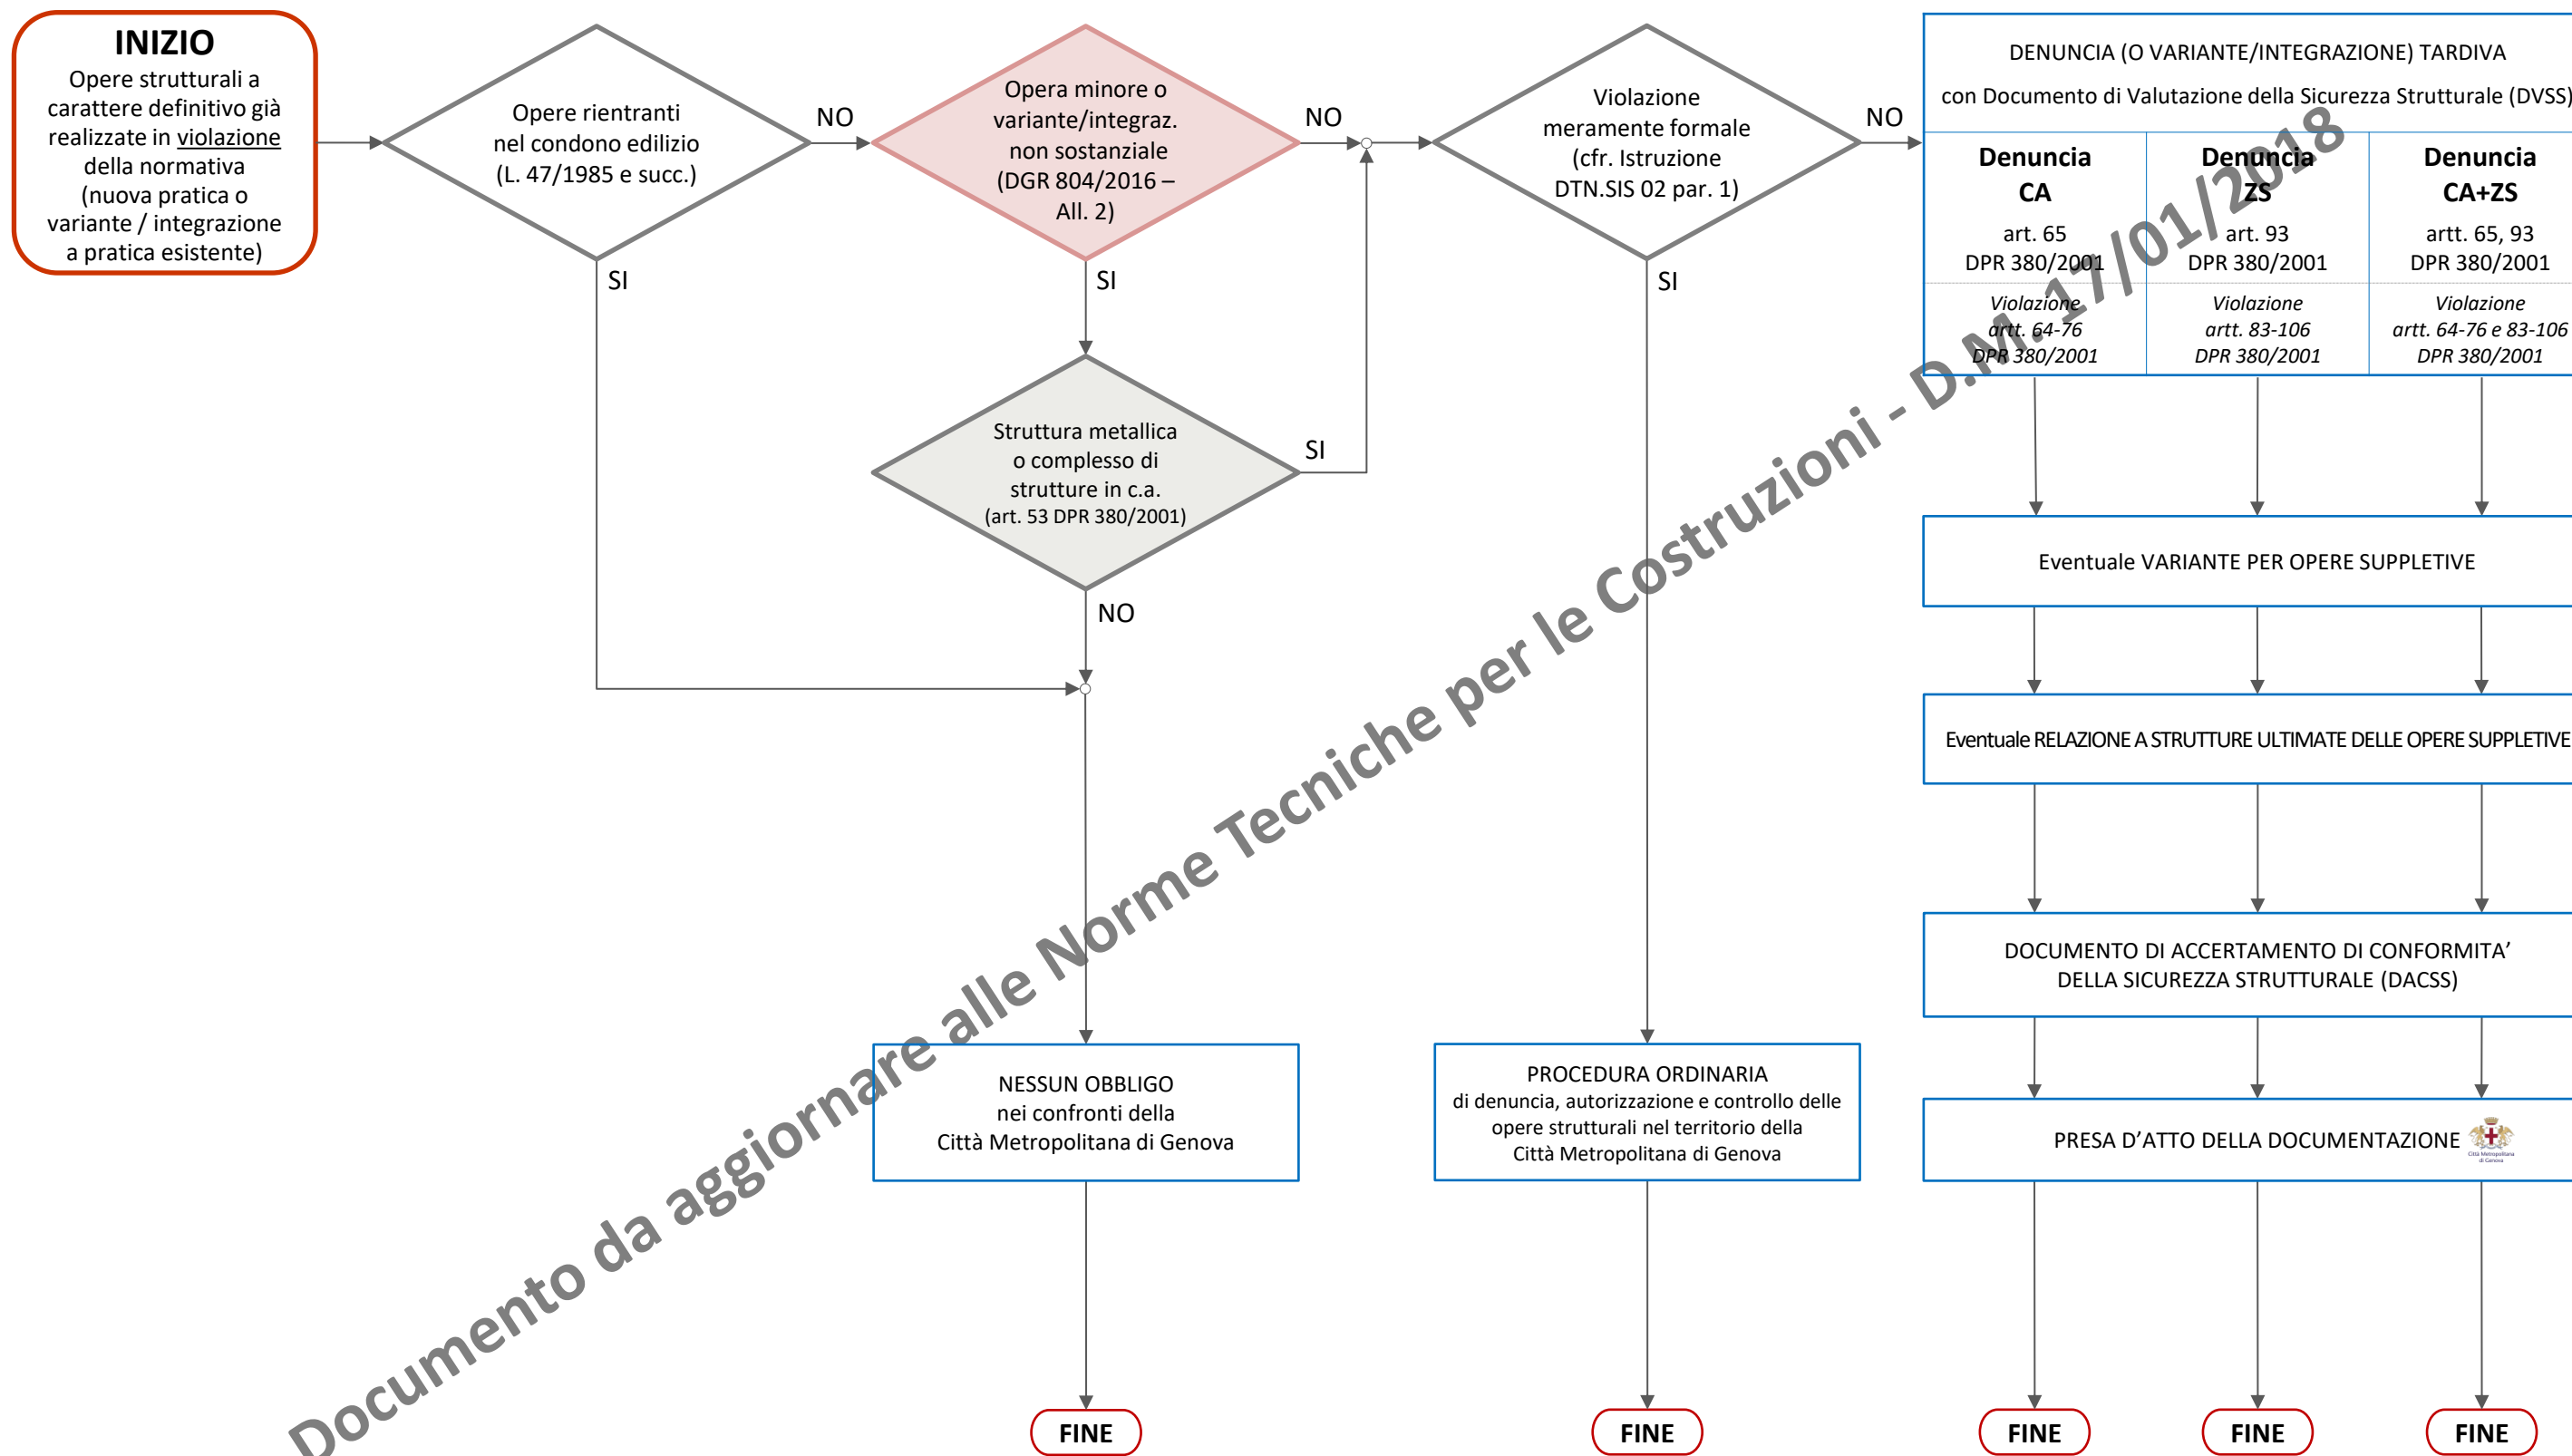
INIZIO
Opere strutturali a carattere definitivo già realizzate in violazione della normativa (nuova pratica o variante / integrazione a pratica esistente)

Opere rientranti nel condono edilizio (L. 47/1985 e succ.)

NO

SI

Opera minore o variante/integraz. non sostanziale (DGR 804/2016 – All. 2)

NO

SI

Struttura metallica o complesso di strutture in c.a. (art. 53 DPR 380/2001)

SI

NO

Violazione meramente formale (cfr. Istruzione DTN.SIS 02 par. 1)

NO

SI

DENUNCIA (O VARIANTE/INTEGRAZIONE) TARDIVA
con Documento di Valutazione della Sicurezza Strutturale (DVSS)

| Denuncia CA | Denuncia ZS | Denuncia CA+ZS |
|---|---|---|
| art. 65 DPR 380/2001 | art. 93 DPR 380/2001 | artt. 65, 93 DPR 380/2001 |
| Violazione artt. 64-76 DPR 380/2001 | Violazione artt. 83-106 DPR 380/2001 | Violazione artt. 64-76 e 83-106 DPR 380/2001 |

Eventuale VARIANTE PER OPERE SUPPLETIVE

Eventuale RELAZIONE A STRUTTURE ULTIMATE DELLE OPERE SUPPLETIVE

DOCUMENTO DI ACCERTAMENTO DI CONFORMITA’ DELLA SICUREZZA STRUTTURALE (DACSS)

PRESA D’ATTO DELLA DOCUMENTAZIONE

NESSUN OBBLIGO nei confronti della Città Metropolitana di Genova

PROCEDURA ORDINARIA di denuncia, autorizzazione e controllo delle opere strutturali nel territorio della Città Metropolitana di Genova

FINE

FINE

FINE

FINE

FINE

Documento da aggiornare alle Norme Tecniche per le Costruzioni - D.M. 17/01/2018